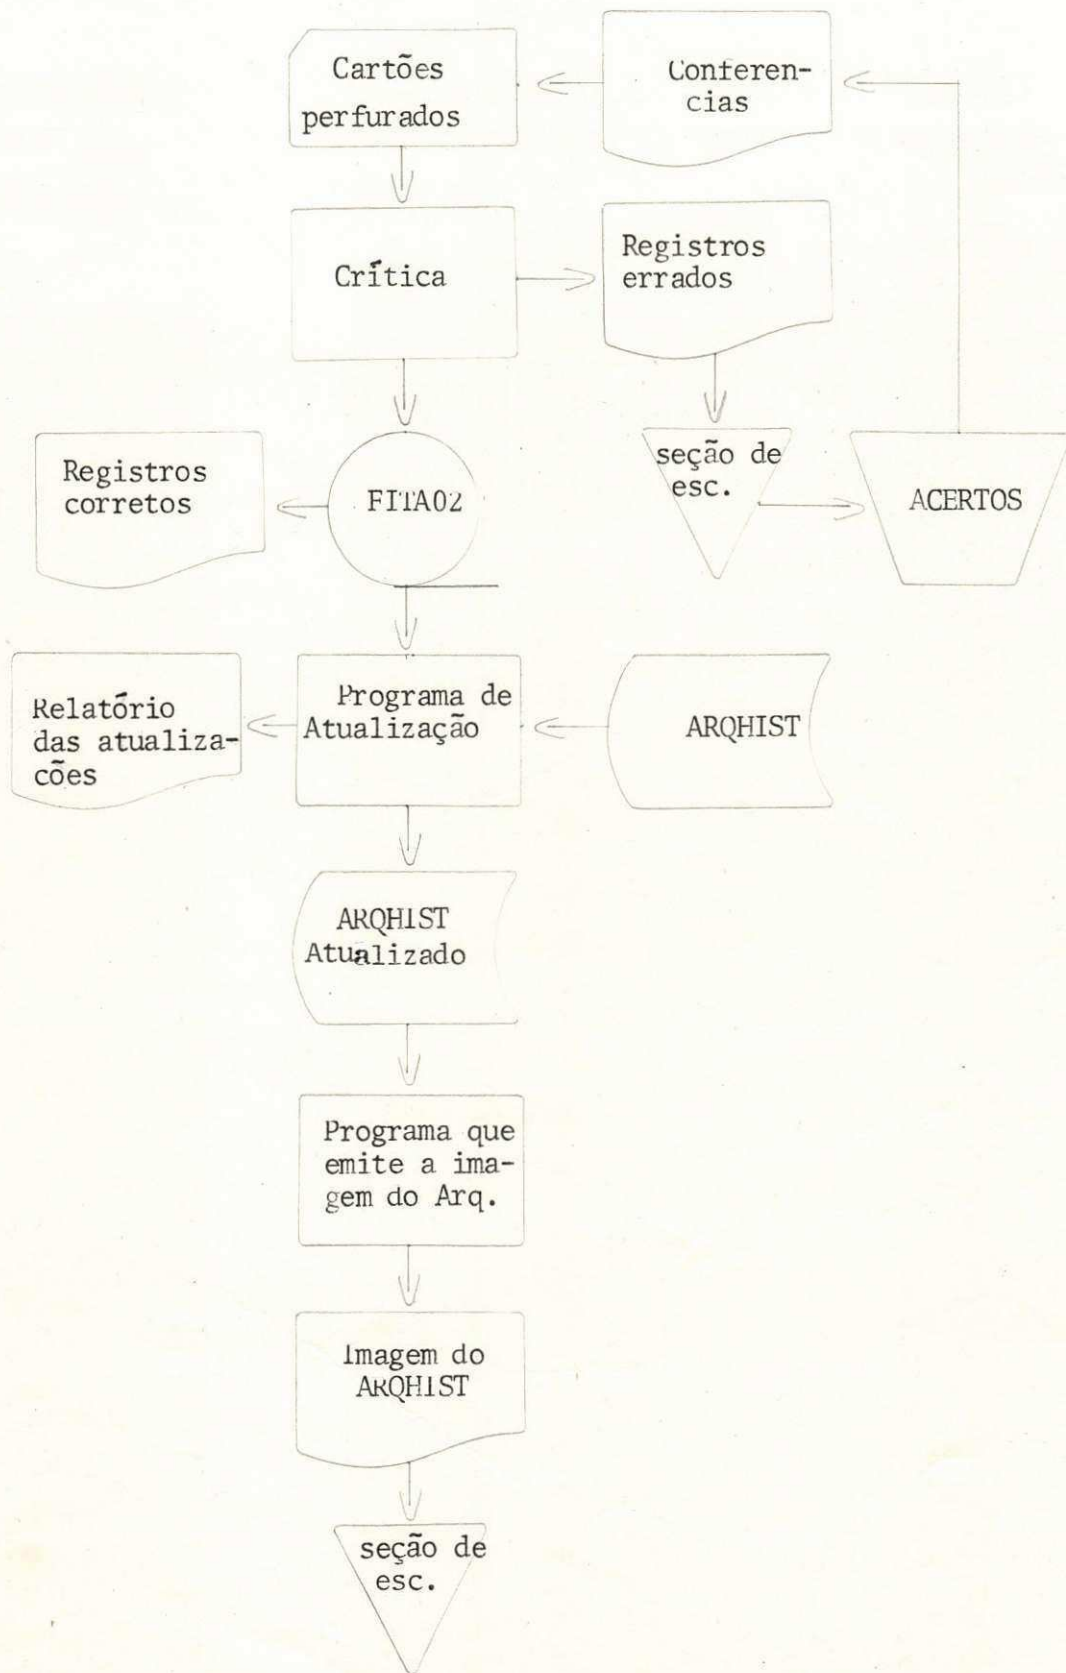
Cartões perfurados

Conferencias

Crítica

Registros errados

Registros corretos

FITA02

seção de esc.

ACERTOS

Relatório das atualizações

Programa de Atualização

ARQHIST

ARQHIST Atualizado

Programa que emite a imagem do Arq.

Imagem do ARQHIST

seção de esc.